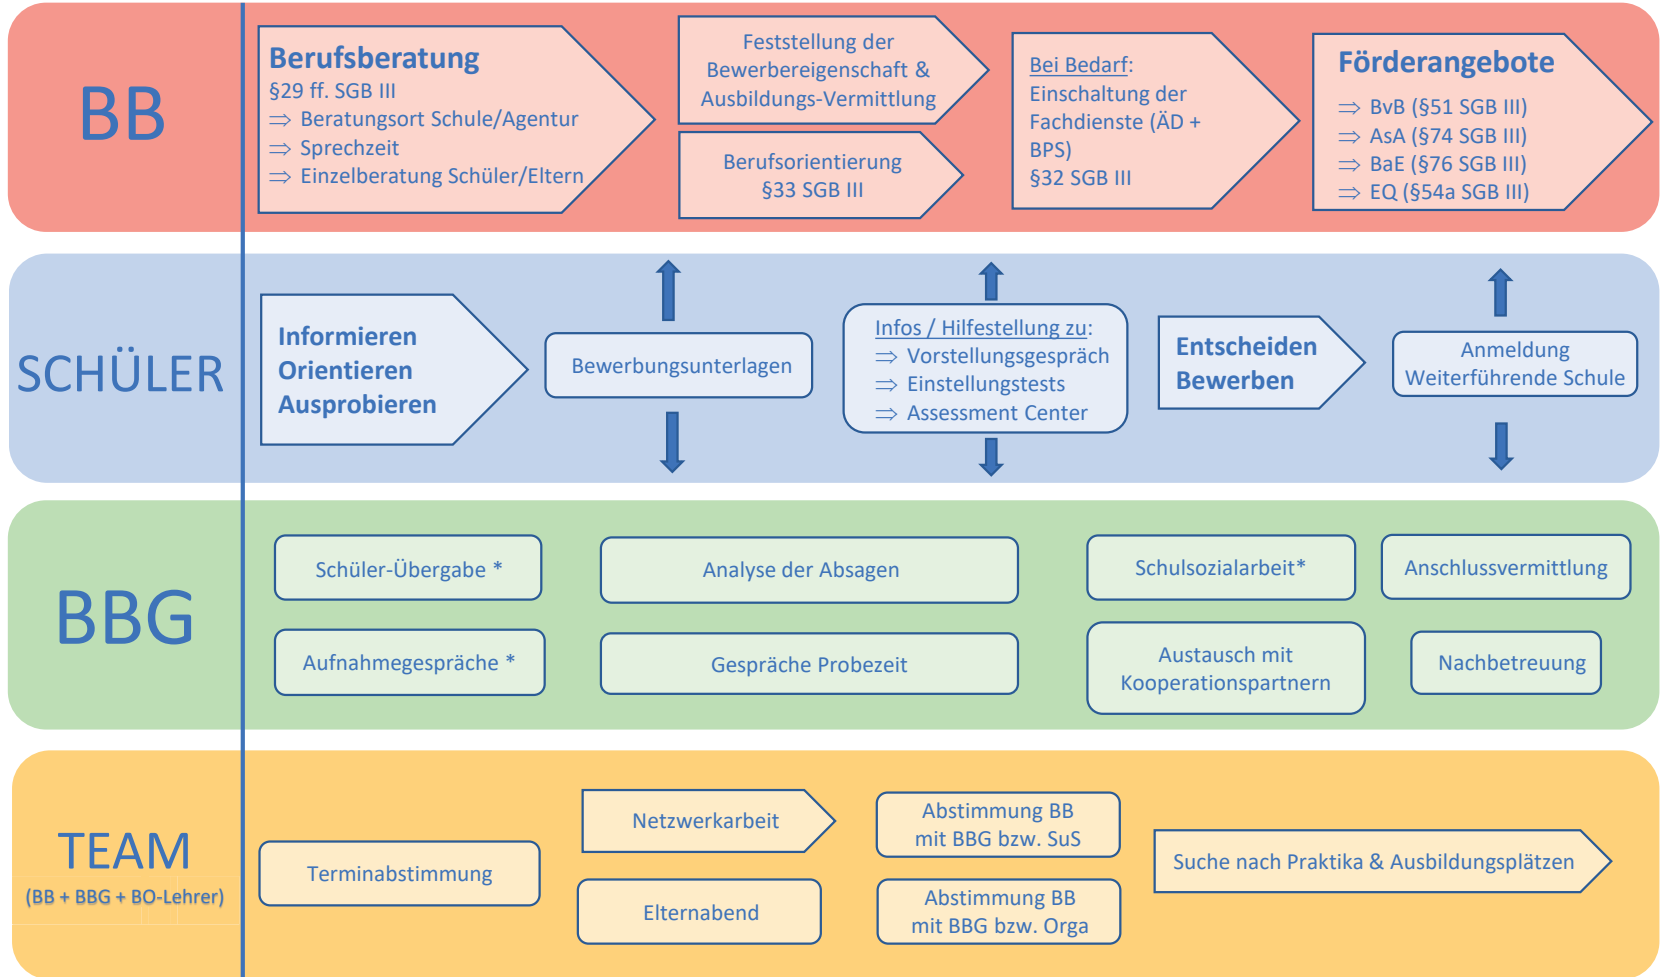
BB

Berufsberatung
§29 ff. SGB III
⇒ Beratungsort Schule/Agentur
⇒ Sprechzeit
⇒ Einzelberatung Schüler/Eltern

Feststellung der Bewerbereigenschaft & Ausbildungs-Vermittlung

Berufsorientierung §33 SGB III

Bei Bedarf: Einschaltung der Fachdienste (ÄD + BPS) §32 SGB III

Förderangebote
⇒ BvB (§51 SGB III)
⇒ AsA (§74 SGB III)
⇒ BaE (§76 SGB III)
⇒ EQ (§54a SGB III)

SCHÜLER

Informieren
Orientieren
Ausprobieren

Bewerbungsunterlagen

Infos / Hilfestellung zu:
⇒ Vorstellungsgespräch
⇒ Einstellungstests
⇒ Assessment Center

Entscheiden
Bewerben

Anmeldung Weiterführende Schule

BBG

Schüler-Übergabe *

Analyse der Absagen

Schulsozialarbeit*

Anschlussvermittlung

Aufnahmegespräche *

Gespräche Probezeit

Austausch mit Kooperationspartnern

Nachbetreuung

TEAM
(BB + BBG + BO-Lehrer)

Terminabstimmung

Netzwerkarbeit

Elternabend

Abstimmung BB mit BBG bzw. SuS

Abstimmung BB mit BBG bzw. Orga

Suche nach Praktika & Ausbildungsplätzen